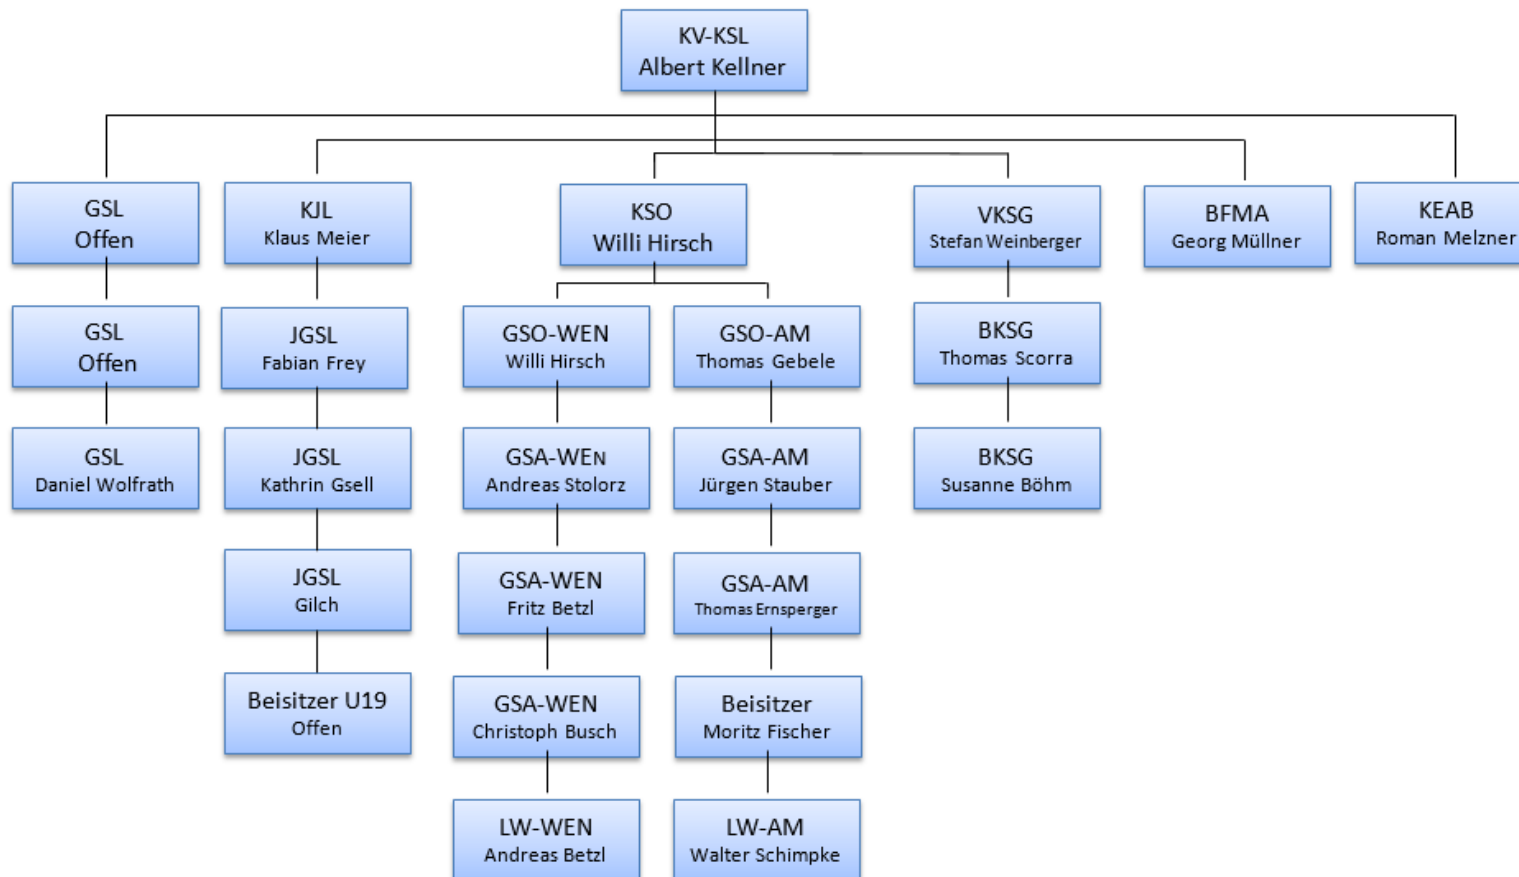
KV-KSL
Albert Kellner

GSL
Offen

KJL
Klaus Meier

KSO
Willi Hirsch

VKSG
Stefan Weinberger

BFMA
Georg Müllner

KEAB
Roman Melzner

GSL
Offen

JGSL
Fabian Frey

GSO-WEN
Willi Hirsch

GSO-AM
Thomas Gebele

BKSG
Thomas Scorra

GSL
Daniel Wolfrath

JGSL
Kathrin Gsell

GSA-WEN
Andreas Stolorz

GSA-AM
Jürgen Stauber

BKSG
Susanne Böhm

JGSL
Gilch

GSA-WEN
Fritz Betzl

GSA-AM
Thomas Ernsperger

Beisitzer U19
Offen

GSA-WEN
Christoph Busch

Beisitzer
Moritz Fischer

LW-WEN
Andreas Betzl

LW-AM
Walter Schimpke